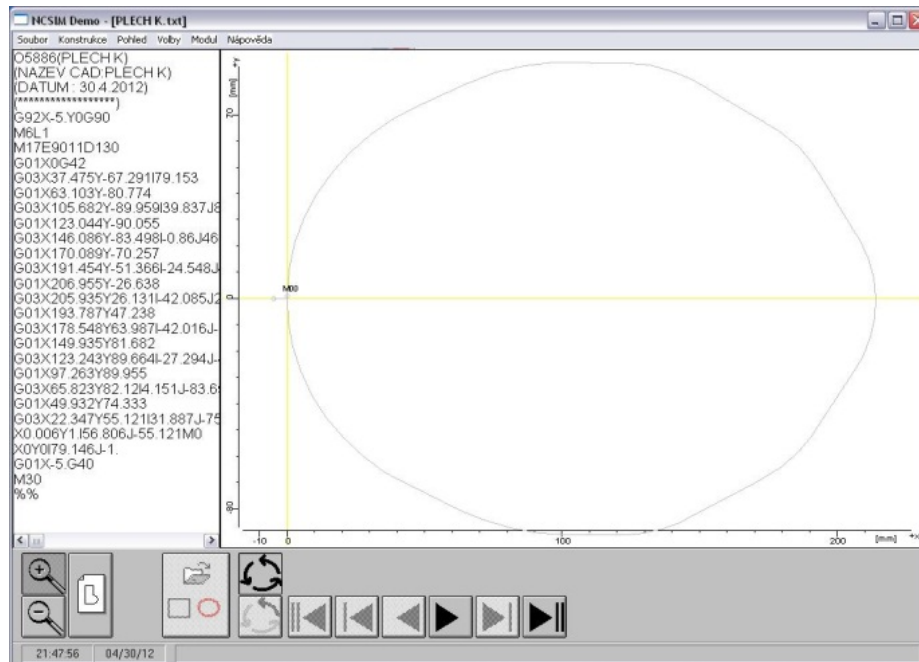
NCSIM Demo - [PLECH K.txt]

Soubor Konstrukce Pohled Volby Modul Nápověda

O5886(PLECH K)
(NAZEV CAD:PLECH K)
(DATUM : 30.4.2012)
(******************)
G92X-5.Y0G90
M6L1
M17E9011D130
G01X0G42
G03X37.475Y-67.291I79.153
G01X63.103Y-80.774
G03X105.682Y-89.959I39.837J8
G01X123.044Y-90.055
G03X146.086Y-83.498I-0.86J46
G01X170.089Y-70.257
G03X191.454Y-51.366I-24.548J
G01X206.955Y-26.638
G03X205.935Y26.131I-42.085J2
G01X193.787Y47.238
G03X178.548Y63.987I-42.016J-
G01X149.935Y81.682
G03X123.243Y89.664I-27.294J-
G01X97.263Y89.955
G03X65.823Y82.12I4.151J-83.6
G01X49.932Y74.333
G03X22.347Y55.121I31.887J-75
X0.006Y1.I56.806J-55.121M0
X0Y0I79.146J-1.
G01X-5.G40
M30
%%

[mm] +y
70
M00
0
-80
-10 0 100 200 [mm] +x

21:47:56 04/30/12